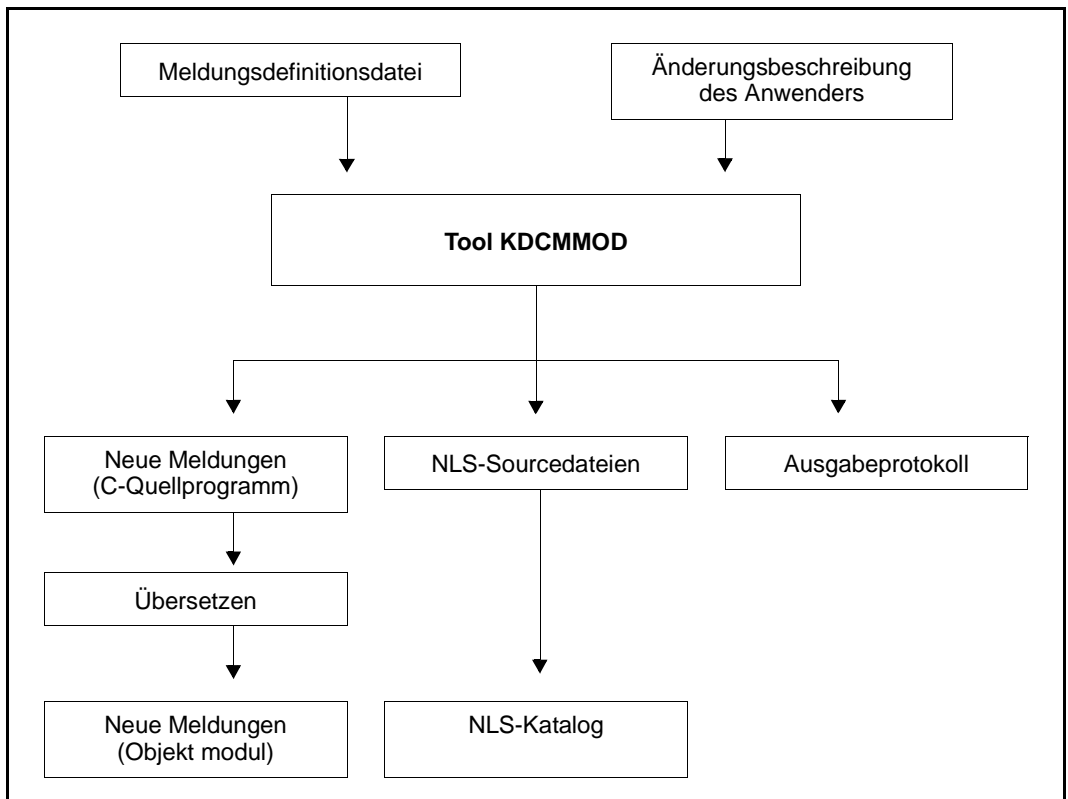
Meldungsdefinitionsdatei

Änderungsbeschreibung des Anwenders

**Tool KDCMMOD**

Neue Meldungen (C-Quellprogramm)

NLS-Sourcedateien

Ausgabeprotokoll

Übersetzen

Neue Meldungen (Objekt modul)

NLS-Katalog